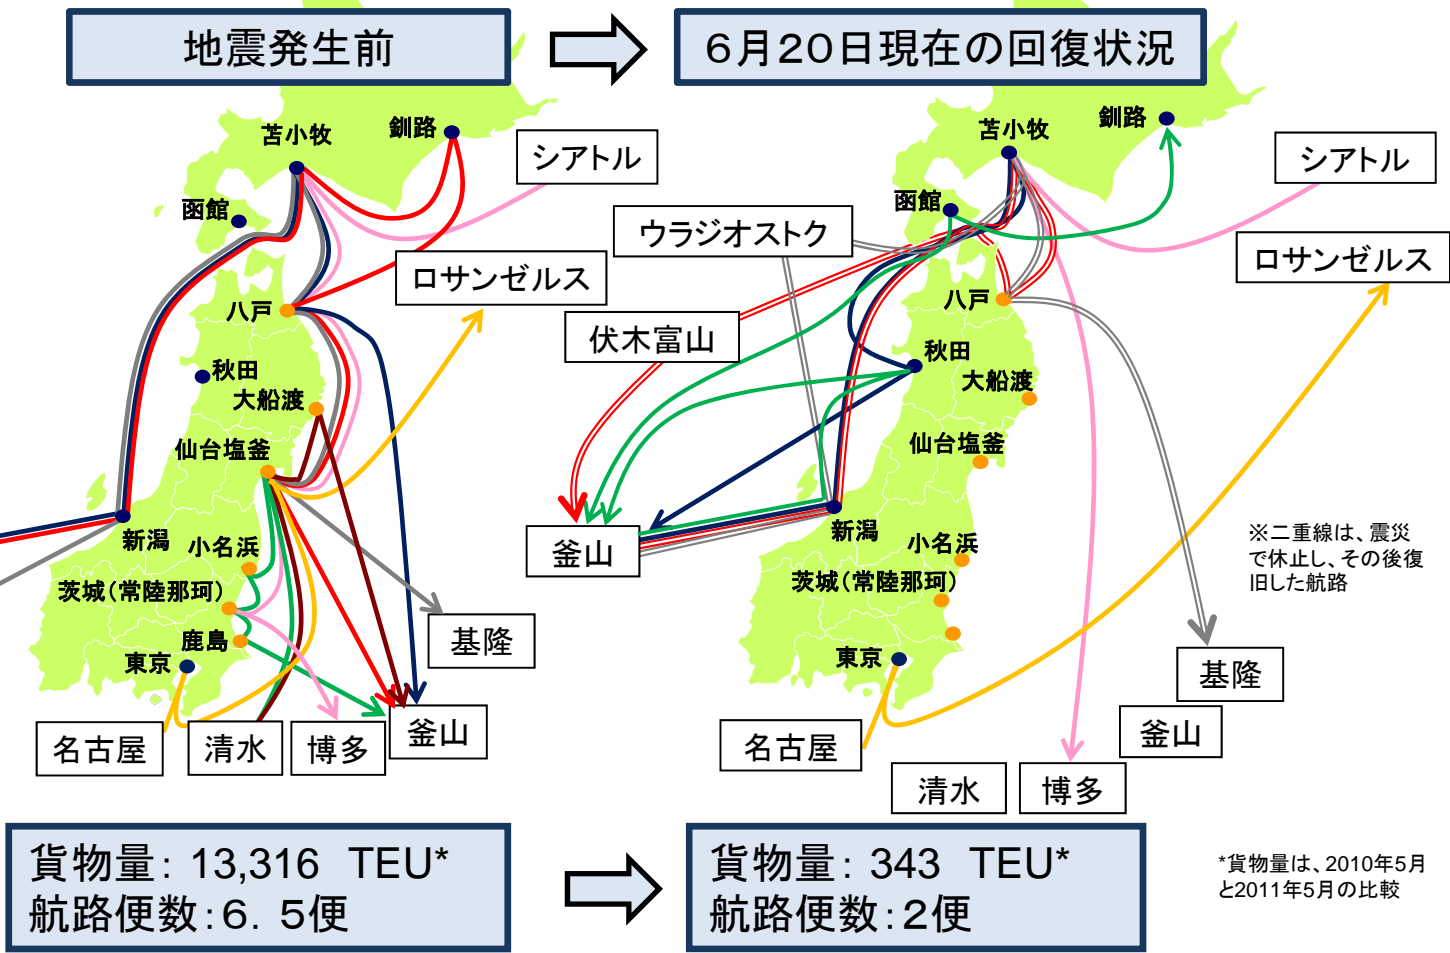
地震発生前

6月20日現在の回復状況

苫小牧
釧路
函館
シアトル
ロサンゼルス
八戸
秋田
大船渡
仙台塩釜
新潟
小名浜
茨城(常陸那珂)
鹿島
東京
基隆
名古屋
清水
博多
釜山

苫小牧
釧路
函館
シアトル
ウラジオストク
ロサンゼルス
八戸
伏木富山
秋田
大船渡
仙台塩釜
釜山
新潟
小名浜
茨城(常陸那珂)
東京
※二重線は、震災で休止し、その後復旧した航路
基隆
釜山
名古屋
清水
博多

貨物量: 13,316 TEU*
航路便数: 6. 5便

貨物量: 343 TEU*
航路便数: 2便

*貨物量は、2010年5月と2011年5月の比較